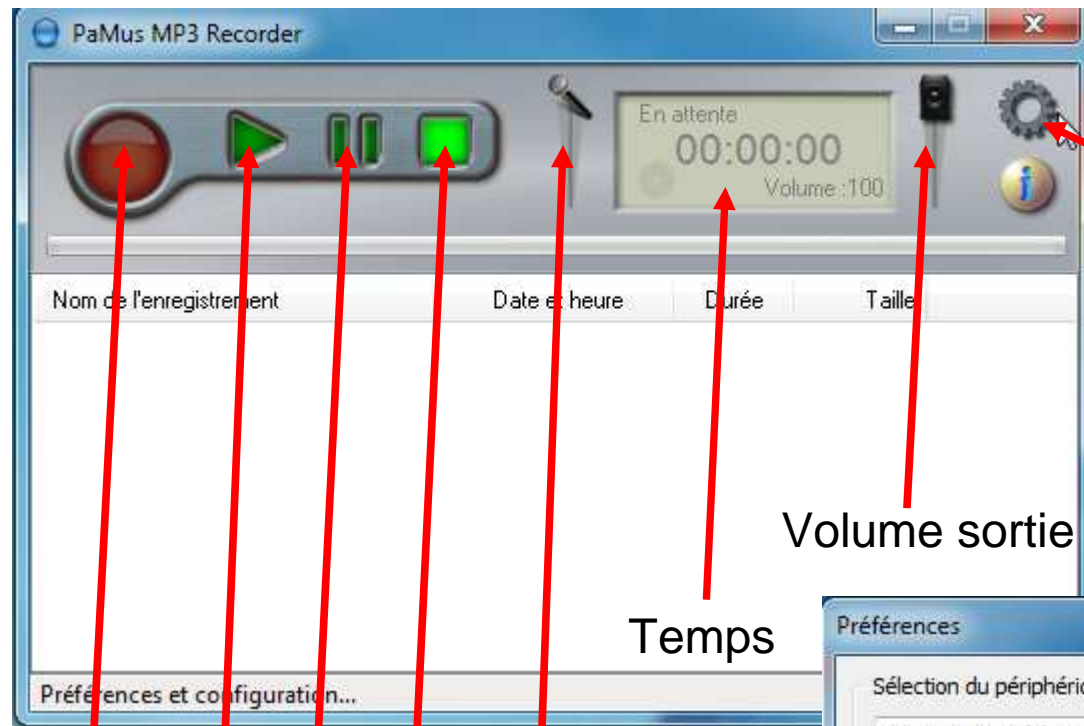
PaMus MP3 Recorder

En attente
00:00:00
Volume :100

| Nom de l'enregistrement | Date et heure | Durée | Taille |
|---|---|---|---|

Volume sortie

Temps

Préférences

Sélection du périphéri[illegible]

Préférences et configuration...